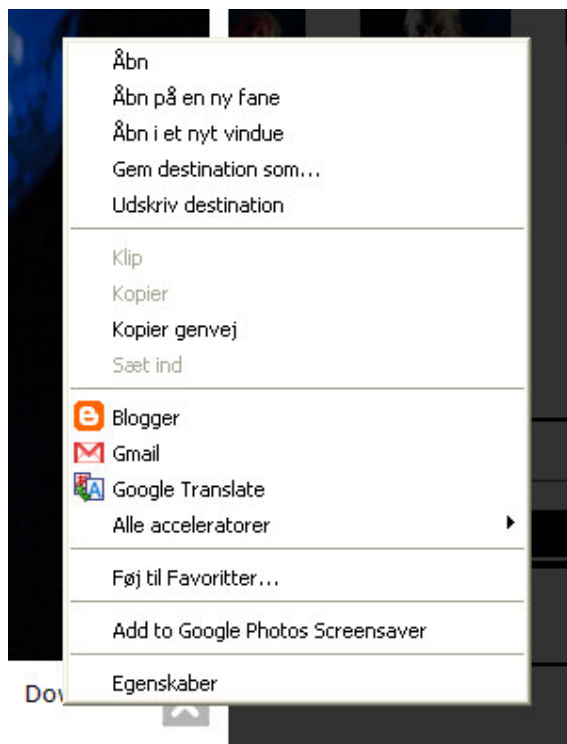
Åbn
Åbn på en ny fane
Åbn i et nyt vindue
Gem destination som...
Udskriv destination

Klip
Kopier
Kopier genvej
Sæt ind

Blogger
Gmail
Google Translate
Alle acceleratorer

Føj til Favoritter...

Add to Google Photos Screensaver

Egenskaber

Dov